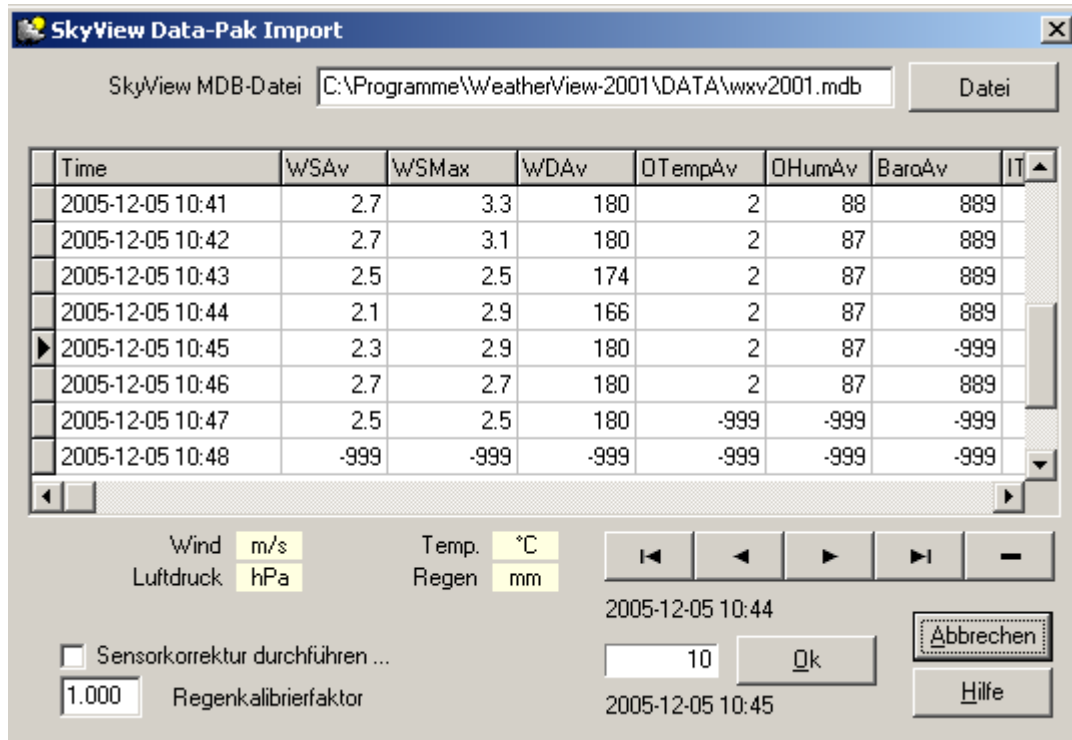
SkyView Data-Pak Import

SkyView MDB-Datei C:\Programme\WeatherView-2001\DATA\wxv2001.mdb

Datei

| Time | WSAv | WSMax | WDAv | OTempAv | OHumAv | BaroAv | IT |
|---|---|---|---|---|---|---|---|
| 2005-12-05 10:41 | 2.7 | 3.3 | 180 | 2 | 88 | 889 | |
| 2005-12-05 10:42 | 2.7 | 3.1 | 180 | 2 | 87 | 889 | |
| 2005-12-05 10:43 | 2.5 | 2.5 | 174 | 2 | 87 | 889 | |
| 2005-12-05 10:44 | 2.1 | 2.9 | 166 | 2 | 87 | 889 | |
| 2005-12-05 10:45 | 2.3 | 2.9 | 180 | 2 | 87 | -999 | |
| 2005-12-05 10:46 | 2.7 | 2.7 | 180 | 2 | 87 | 889 | |
| 2005-12-05 10:47 | 2.5 | 2.5 | 180 | -999 | -999 | -999 | |
| 2005-12-05 10:48 | -999 | -999 | -999 | -999 | -999 | -999 | |

Wind m/s
Luftdruck hPa
Temp. °C
Regen mm

2005-12-05 10:44

Abbrechen

Sensorkorrektur durchführen ...

10 Ok

1.000 Regenkalibrierfaktor

Hilfe

2005-12-05 10:45